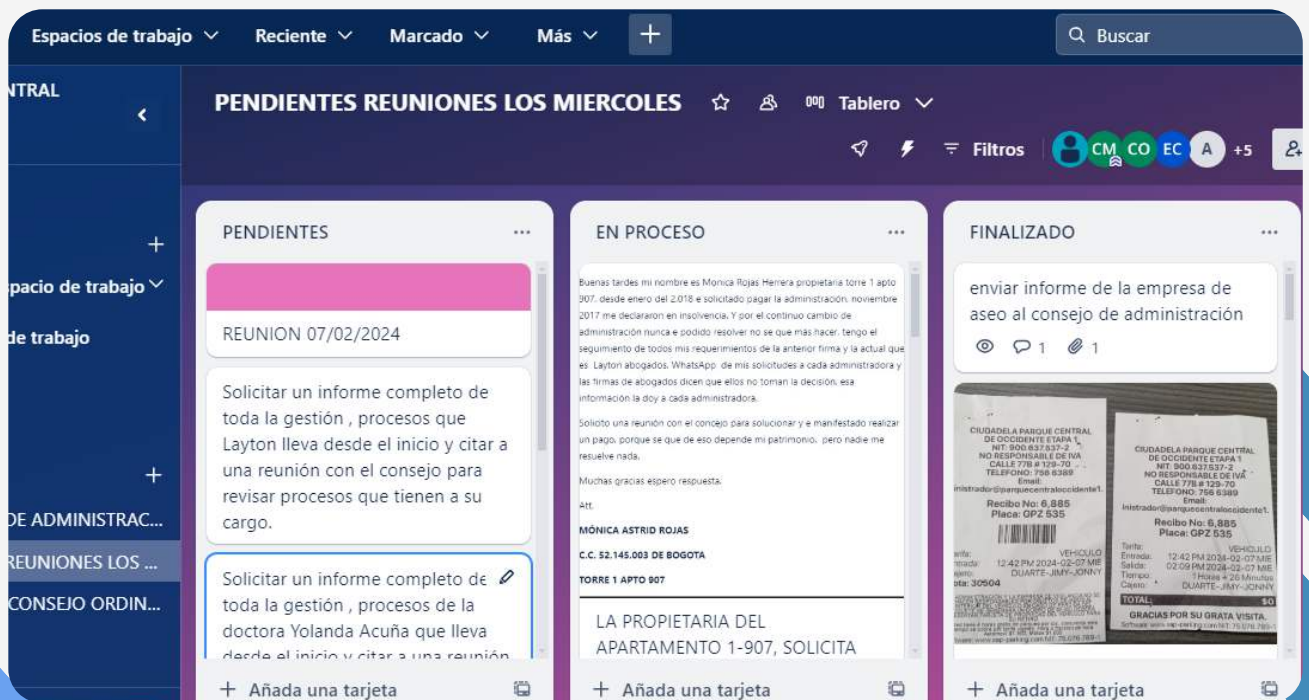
Espacios de trabajo ∨ Reciente ∨ Marcado ∨ Más ∨ +

Buscar

NTRAL

PENDIENTES REUNIONES LOS MIERCOLES

Tablero ∨

Filtros

CM CO EC A +5

+

spacio de trabajo ∨

de trabajo

+

DE ADMINISTRAC...

REUNIONES LOS ...

CONSEJO ORDIN...

PENDIENTES ...

REUNION 07/02/2024

Solicitar un informe completo de toda la gestión , procesos que Layton lleva desde el inicio y citar a una reunión con el consejo para revisar procesos que tienen a su cargo.

Solicitar un informe completo de toda la gestión , procesos de la doctora Yolanda Acuña que lleva desde el inicio y citar a una reunión

+ Añada una tarjeta

EN PROCESO ...

Buenas tardes mi nombre es Monica Rojas Herrera propietaria torre 1 apto 907, desde enero del 2.018 e solicitado pagar la administración, noviembre 2017 me declararon en insolvencia. Y por el continuo cambio de administración nunca e podido resolver no se que más hacer, tengo el seguimiento de todos mis requerimientos de la anterior firma y la actual que es Layton abogados. WhatsApp de mis solicitudes a cada administradora y las firmas de abogados dicen que ellos no toman la decisión, esa información la doy a cada administradora.

Solicito una reunión con el concejo para solucionar y e manifestado realizar un pago, porque se que de eso depende mi patrimonio, pero nadie me resuelve nada.

Muchas gracias espero respuesta.

Att.

MÓNICA ASTRID ROJAS

C.C. 52.145.003 DE BOGOTA

TORRE 1 APTO 907

LA PROPIETARIA DEL APARTAMENTO 1-907, SOLICITA

+ Añada una tarjeta

FINALIZADO ...

enviar informe de la empresa de aseo al consejo de administración

1 1

CIUDADELA PARQUE CENTRAL DE OCCIDENTE ETAPA 1
NIT: 900.637.537-2
NO RESPONSABLE DE IVA
CALLE 77B # 129-70
TELEFONO: 756 6389
Email:
inistrador@parquecentraloccidente1.
Recibo No: 6,885
Placa: GPZ 535
VEHICULO
12:42 PM 2024-02-07 MIE
DUARTE-JIMY-JONNY
30504

CIUDADELA PARQUE CENTRAL DE OCCIDENTE ETAPA 1
NIT: 900.637.537-2
NO RESPONSABLE DE IVA
CALLE 77B # 129-70
TELEFONO: 756 6389
Email:
inistrador@parquecentraloccidente1.
Recibo No: 6,885
Placa: GPZ 535
Tarifa: VEHICULO
Entrada: 12:42 PM 2024-02-07 MIE
Salida: 02:09 PM 2024-02-07 MIE
Tiempo: 1 Horas + 26 Minutos
Cajero: DUARTE-JIMY-JONNY
TOTAL: $0
GRACIAS POR SU GRATA VISITA

+ Añada una tarjeta